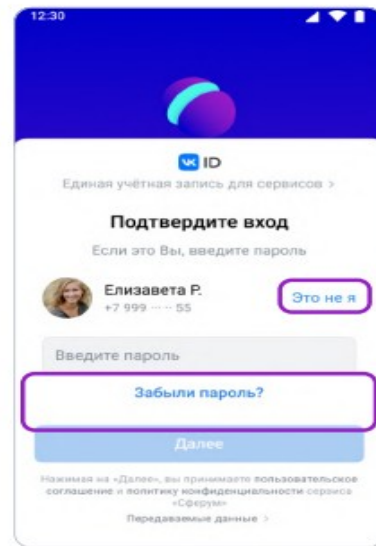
12:30

VK ID

Единая учётная запись для сервисов >

Подтвердите вход

Если это Вы, введите пароль

Елизавета Р.
+7 999 ··· ·· 55

Это не я

Введите пароль

Забыли пароль?

Далее

Нажимая на «Далее», вы принимаете пользовательское соглашение и политику конфиденциальности сервиса «Сферум»

Передаваемые данные >